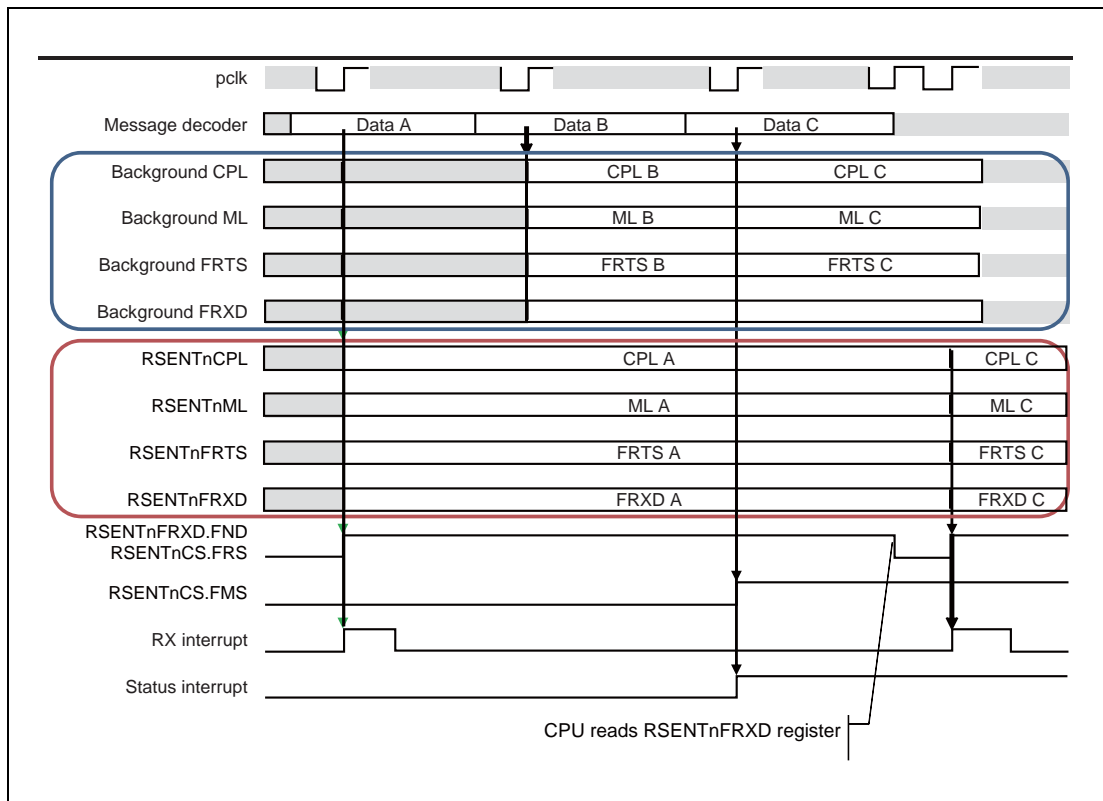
pclk

Message decoder
Data A
Data B
Data C

Background CPL
CPL B
CPL C

Background ML
ML B
ML C

Background FRTS
FRTS B
FRTS C

Background FRXD

RSENTnCPL
CPL A
CPL C

RSENTnML
ML A
ML C

RSENTnFRTS
FRTS A
FRTS C

RSENTnFRXD
FRXD A
FRXD C

RSENTnFRXD.FND
RSENTnCS.FRS

RSENTnCS.FMS

RX interrupt

Status interrupt

CPU reads RSENTnFRXD register